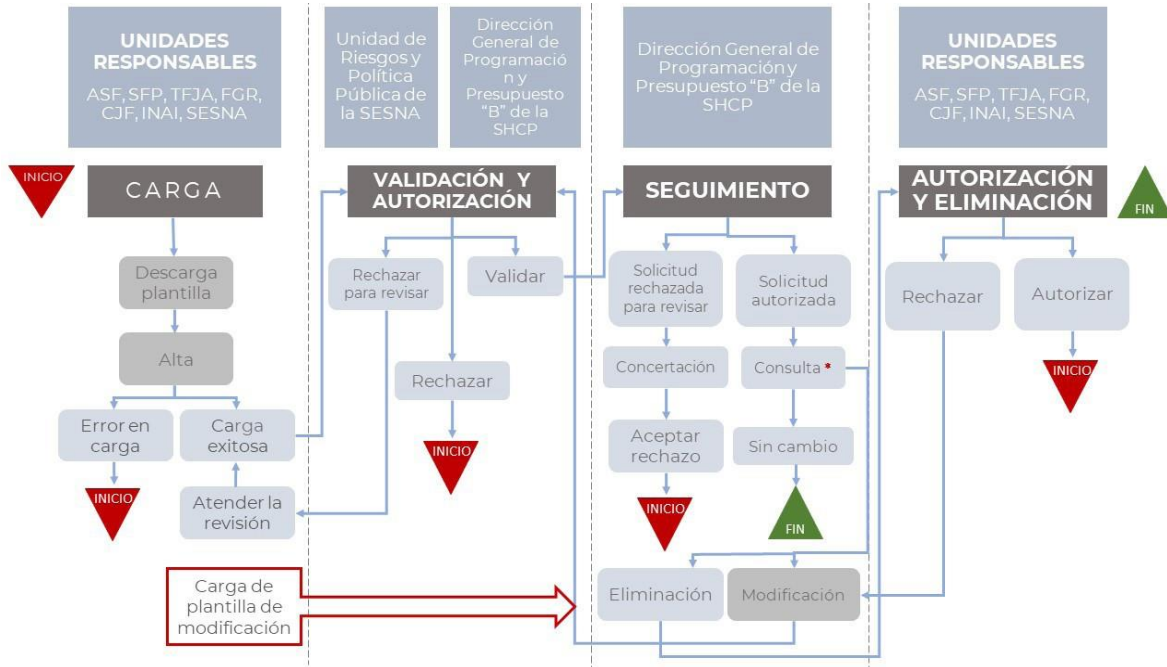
UNIDADES RESPONSABLES
ASF, SFP, TFJA, FGR, CJF, INAI, SESNA

Unidad de Riesgos y Política Pública de la SESNA

Dirección General de Programación y Presupuesto "B" de la SHCP

Dirección General de Programación y Presupuesto "B" de la SHCP

UNIDADES RESPONSABLES
ASF, SFP, TFJA, FGR, CJF, INAI, SESNA

INICIO

CARGA

Descarga plantilla

Alta

Error en carga

INICIO

Carga exitosa

Atender la revisión

VALIDACIÓN Y AUTORIZACIÓN

Rechazar para revisar

Validar

Rechazar

INICIO

SEGUIMIENTO

Solicitud rechazada para revisar

Concertación

Aceptar rechazo

INICIO

Solicitud autorizada

Consulta *

Sin cambio

FIN

AUTORIZACIÓN Y ELIMINACIÓN

FIN

Rechazar

Autorizar

INICIO

Carga de plantilla de modificación

Eliminación

Modificación